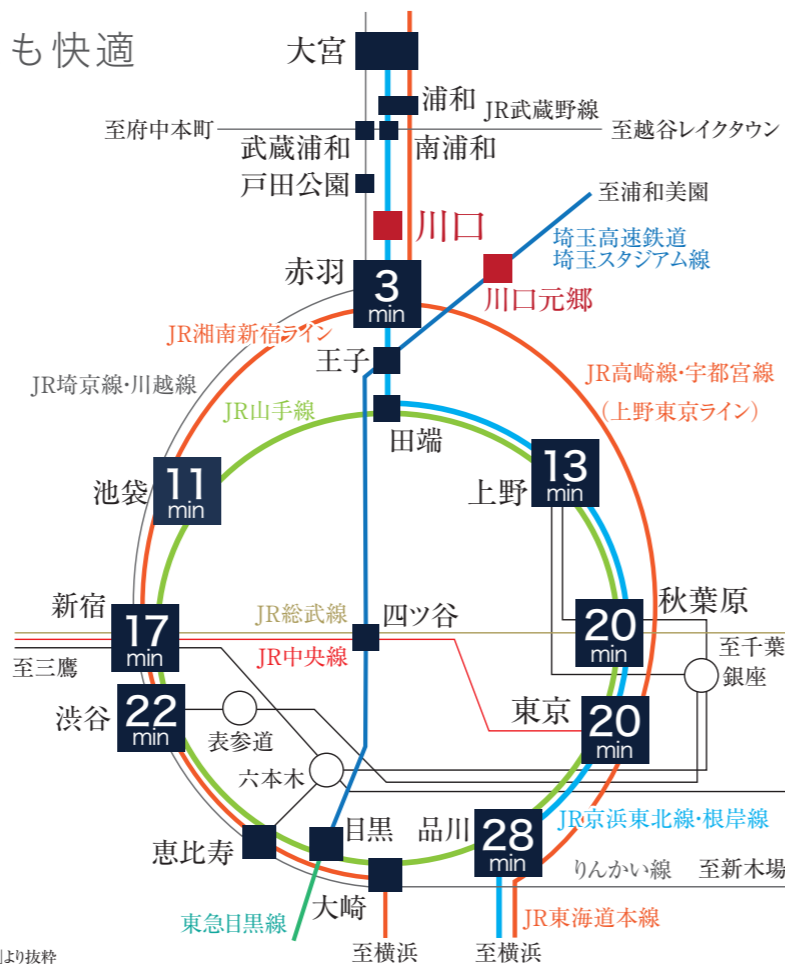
も快適

大宮
浦和
JR武蔵野線
至府中本町
武蔵浦和
南浦和
至越谷レイクタウン
戸田公園
至浦和美園
川口
埼玉高速鉄道
埼玉スタジアム線
赤羽
3
min
川口元郷
JR湘南新宿ライン
王子
JR高崎線・宇都宮線
JR埼京線・川越線
（上野東京ライン）
JR山手線
田端
池袋
11
min
上野
13
min
秋葉原
新宿
17
min
JR総武線
四ツ谷
20
min
至千葉
至三鷹
JR中央線
銀座
渋谷
22
min
東京
20
min
表参道
六本木
恵比寿
目黒
品川
28
min
JR京浜東北線・根岸線
りんかい線
至新木場
大崎
東急目黒線
JR東海道本線
より抜粋
至横浜
至横浜